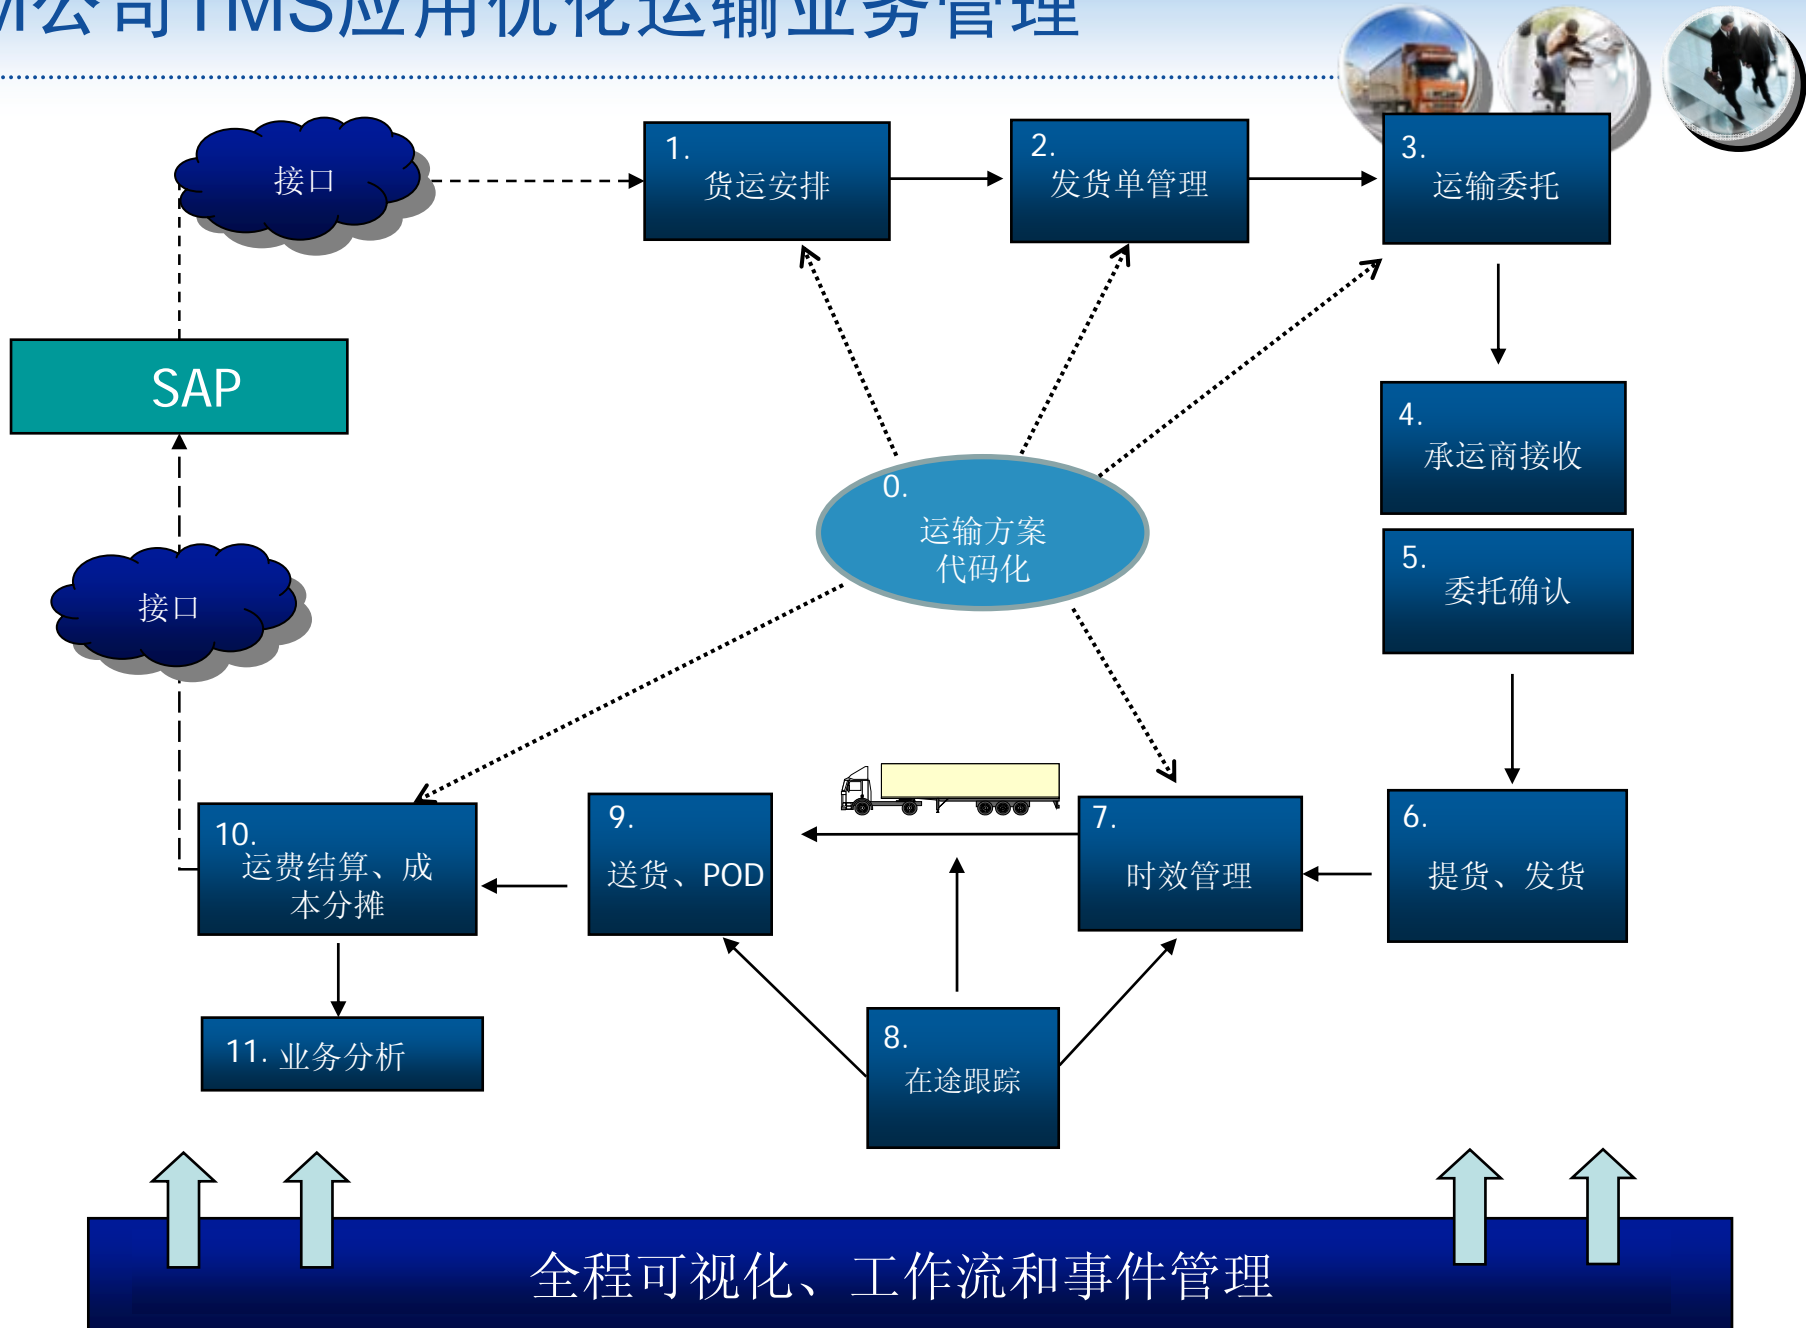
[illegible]公司TMS应用优化运输业务管理

接口

1. 货运安排

2. 发货单管理

3. 运输委托

SAP

4. 承运商接收

0. 运输方案代码化

5. 委托确认

接口

10. 运费结算、成本分摊

9. 送货、POD

7. 时效管理

6. 提货、发货

11. 业务分析

8. 在途跟踪

全程可视化、工作流和事件管理